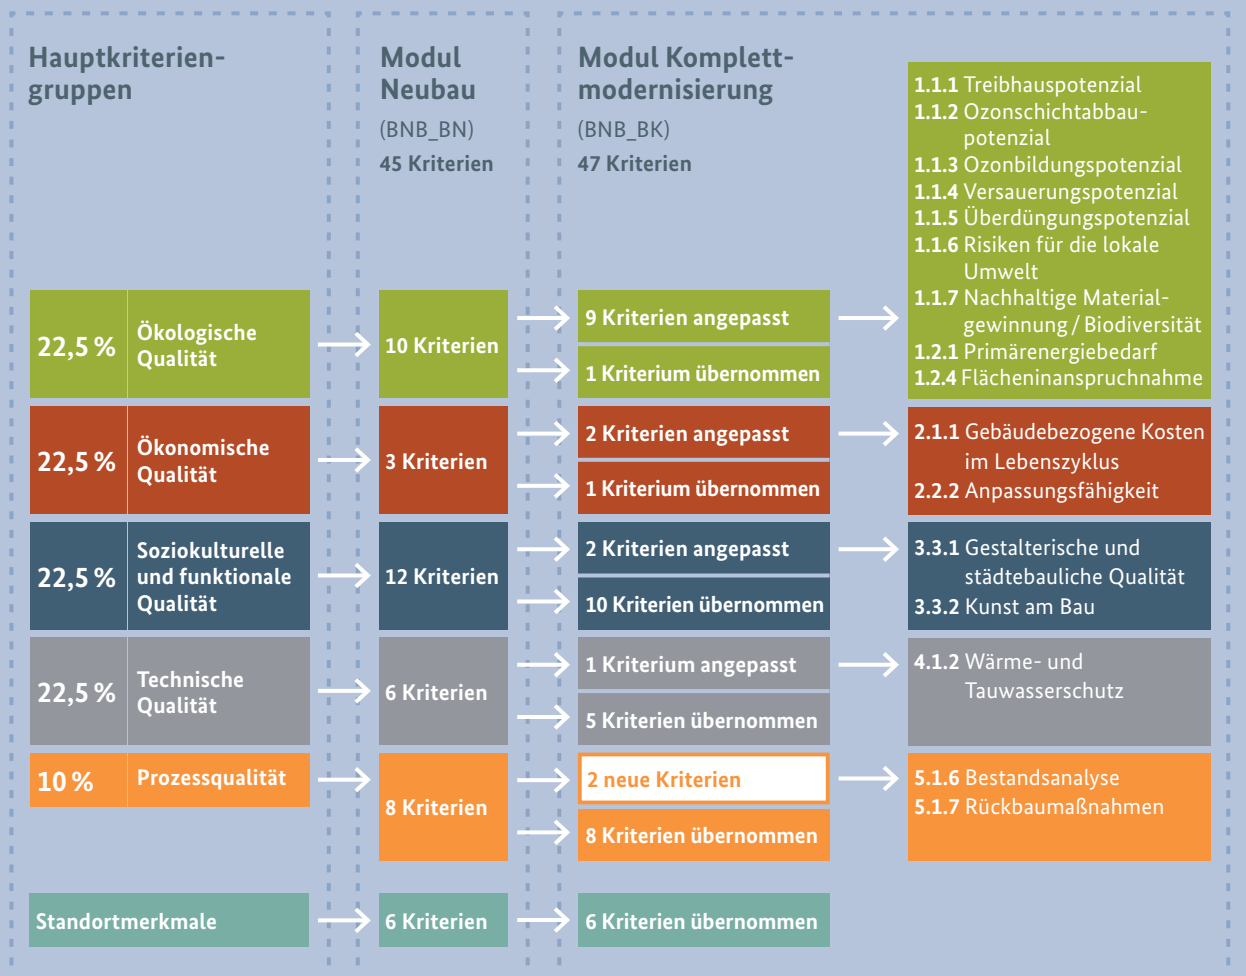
Hauptkriteriengruppen

Modul Neubau
(BNB_BN)
45 Kriterien

Modul Komplettmodernisierung
(BNB_BK)
47 Kriterien

1.1.1 Treibhauspotenzial
1.1.2 Ozonschichtabbaupotenzial
1.1.3 Ozonbildungspotenzial
1.1.4 Versauerungspotenzial
1.1.5 Überdüngungspotenzial
1.1.6 Risiken für die lokale Umwelt
1.1.7 Nachhaltige Materialgewinnung / Biodiversität
1.2.1 Primärenergiebedarf
1.2.4 Flächeninanspruchnahme

22,5 % Ökologische Qualität
10 Kriterien
9 Kriterien angepasst
1 Kriterium übernommen

22,5 % Ökonomische Qualität
3 Kriterien
2 Kriterien angepasst
1 Kriterium übernommen

2.1.1 Gebäudebezogene Kosten im Lebenszyklus
2.2.2 Anpassungsfähigkeit

22,5 % Soziokulturelle und funktionale Qualität
12 Kriterien
2 Kriterien angepasst
10 Kriterien übernommen

3.3.1 Gestalterische und städtebauliche Qualität
3.3.2 Kunst am Bau

22,5 % Technische Qualität
6 Kriterien
1 Kriterium angepasst
5 Kriterien übernommen

4.1.2 Wärme- und Tauwasserschutz

10 % Prozessqualität
8 Kriterien
2 neue Kriterien
8 Kriterien übernommen

5.1.6 Bestandsanalyse
5.1.7 Rückbaumaßnahmen

Standortmerkmale
6 Kriterien
6 Kriterien übernommen